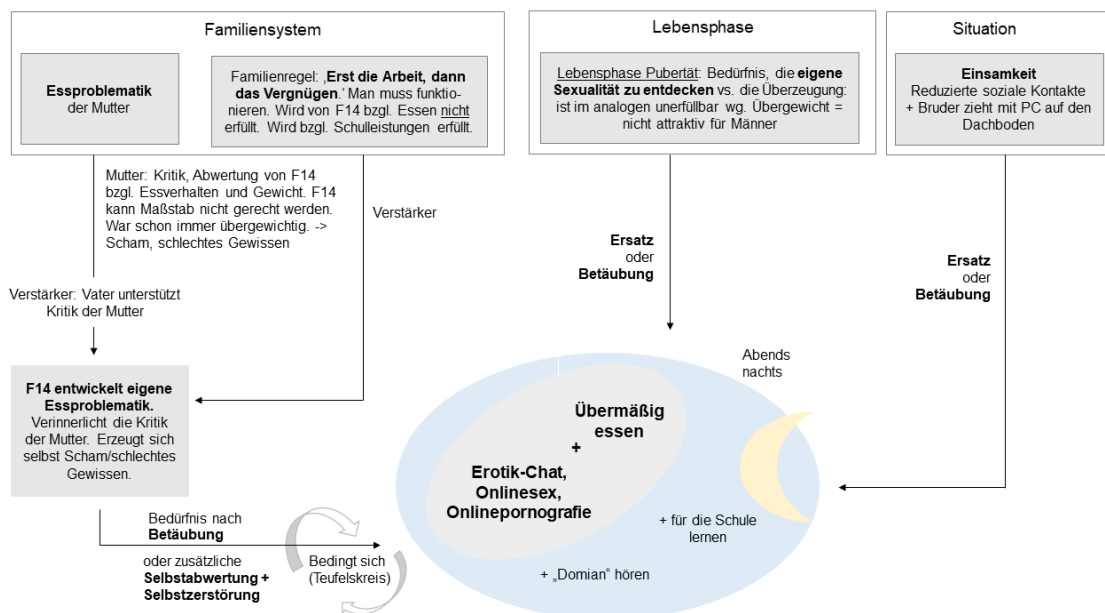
Familiensystem

Essproblematik der Mutter

Familienregel: ‚Erst die Arbeit, dann das Vergnügen.' Man muss funktionieren. Wird von F14 bzgl. Essen nicht erfüllt. Wird bzgl. Schulleistungen erfüllt.

Lebensphase

Lebensphase Pubertät: Bedürfnis, die eigene Sexualität zu entdecken vs. die Überzeugung: ist im analogen unerfüllbar wg. Übergewicht = nicht attraktiv für Männer

Situation

Einsamkeit
Reduzierte soziale Kontakte + Bruder zieht mit PC auf den Dachboden

Mutter: Kritik, Abwertung von F14 bzgl. Essverhalten und Gewicht. F14 kann Maßstab nicht gerecht werden. War schon immer übergewichtig. -> Scham, schlechtes Gewissen

Verstärker

Ersatz oder Betäubung

Ersatz oder Betäubung

Verstärker: Vater unterstützt Kritik der Mutter

Abends nachts

F14 entwickelt eigene Essproblematik. Verinnerlicht die Kritik der Mutter. Erzeugt sich selbst Scham/schlechtes Gewissen.

Übermäßig essen
+
Erotik-Chat, Onlinesex, Onlinepornografie

+ für die Schule lernen

+ „Domian" hören

Bedürfnis nach Betäubung

oder zusätzliche Selbstabwertung + Selbstzerstörung

Bedingt sich (Teufelskreis)